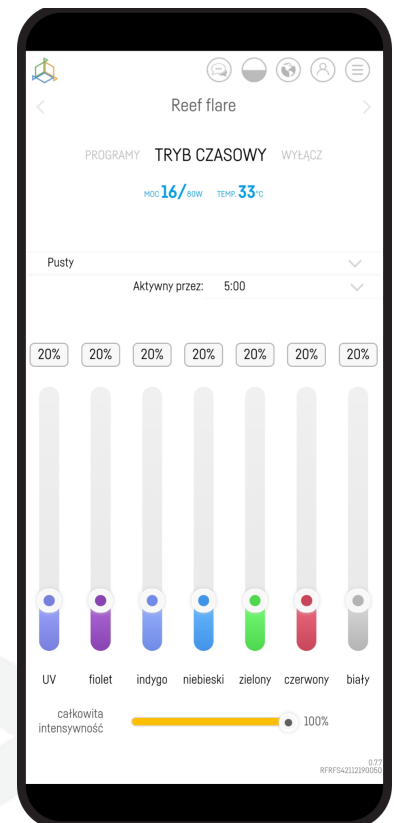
Reef flare

PROGRAMY TRYB CZASOWY WYŁĄCZ

MOC 16/80W TEMP. 33°C

Pusty

Aktywny przez: 5:00

| 20% | 20% | 20% | 20% | 20% | 20% | 20% |
|---|---|---|---|---|---|---|
| UV | fiolet | indygo | niebieski | zielony | czerwony | biały |

całkowita intensywność 100%

0.77
RFRFS42112190050